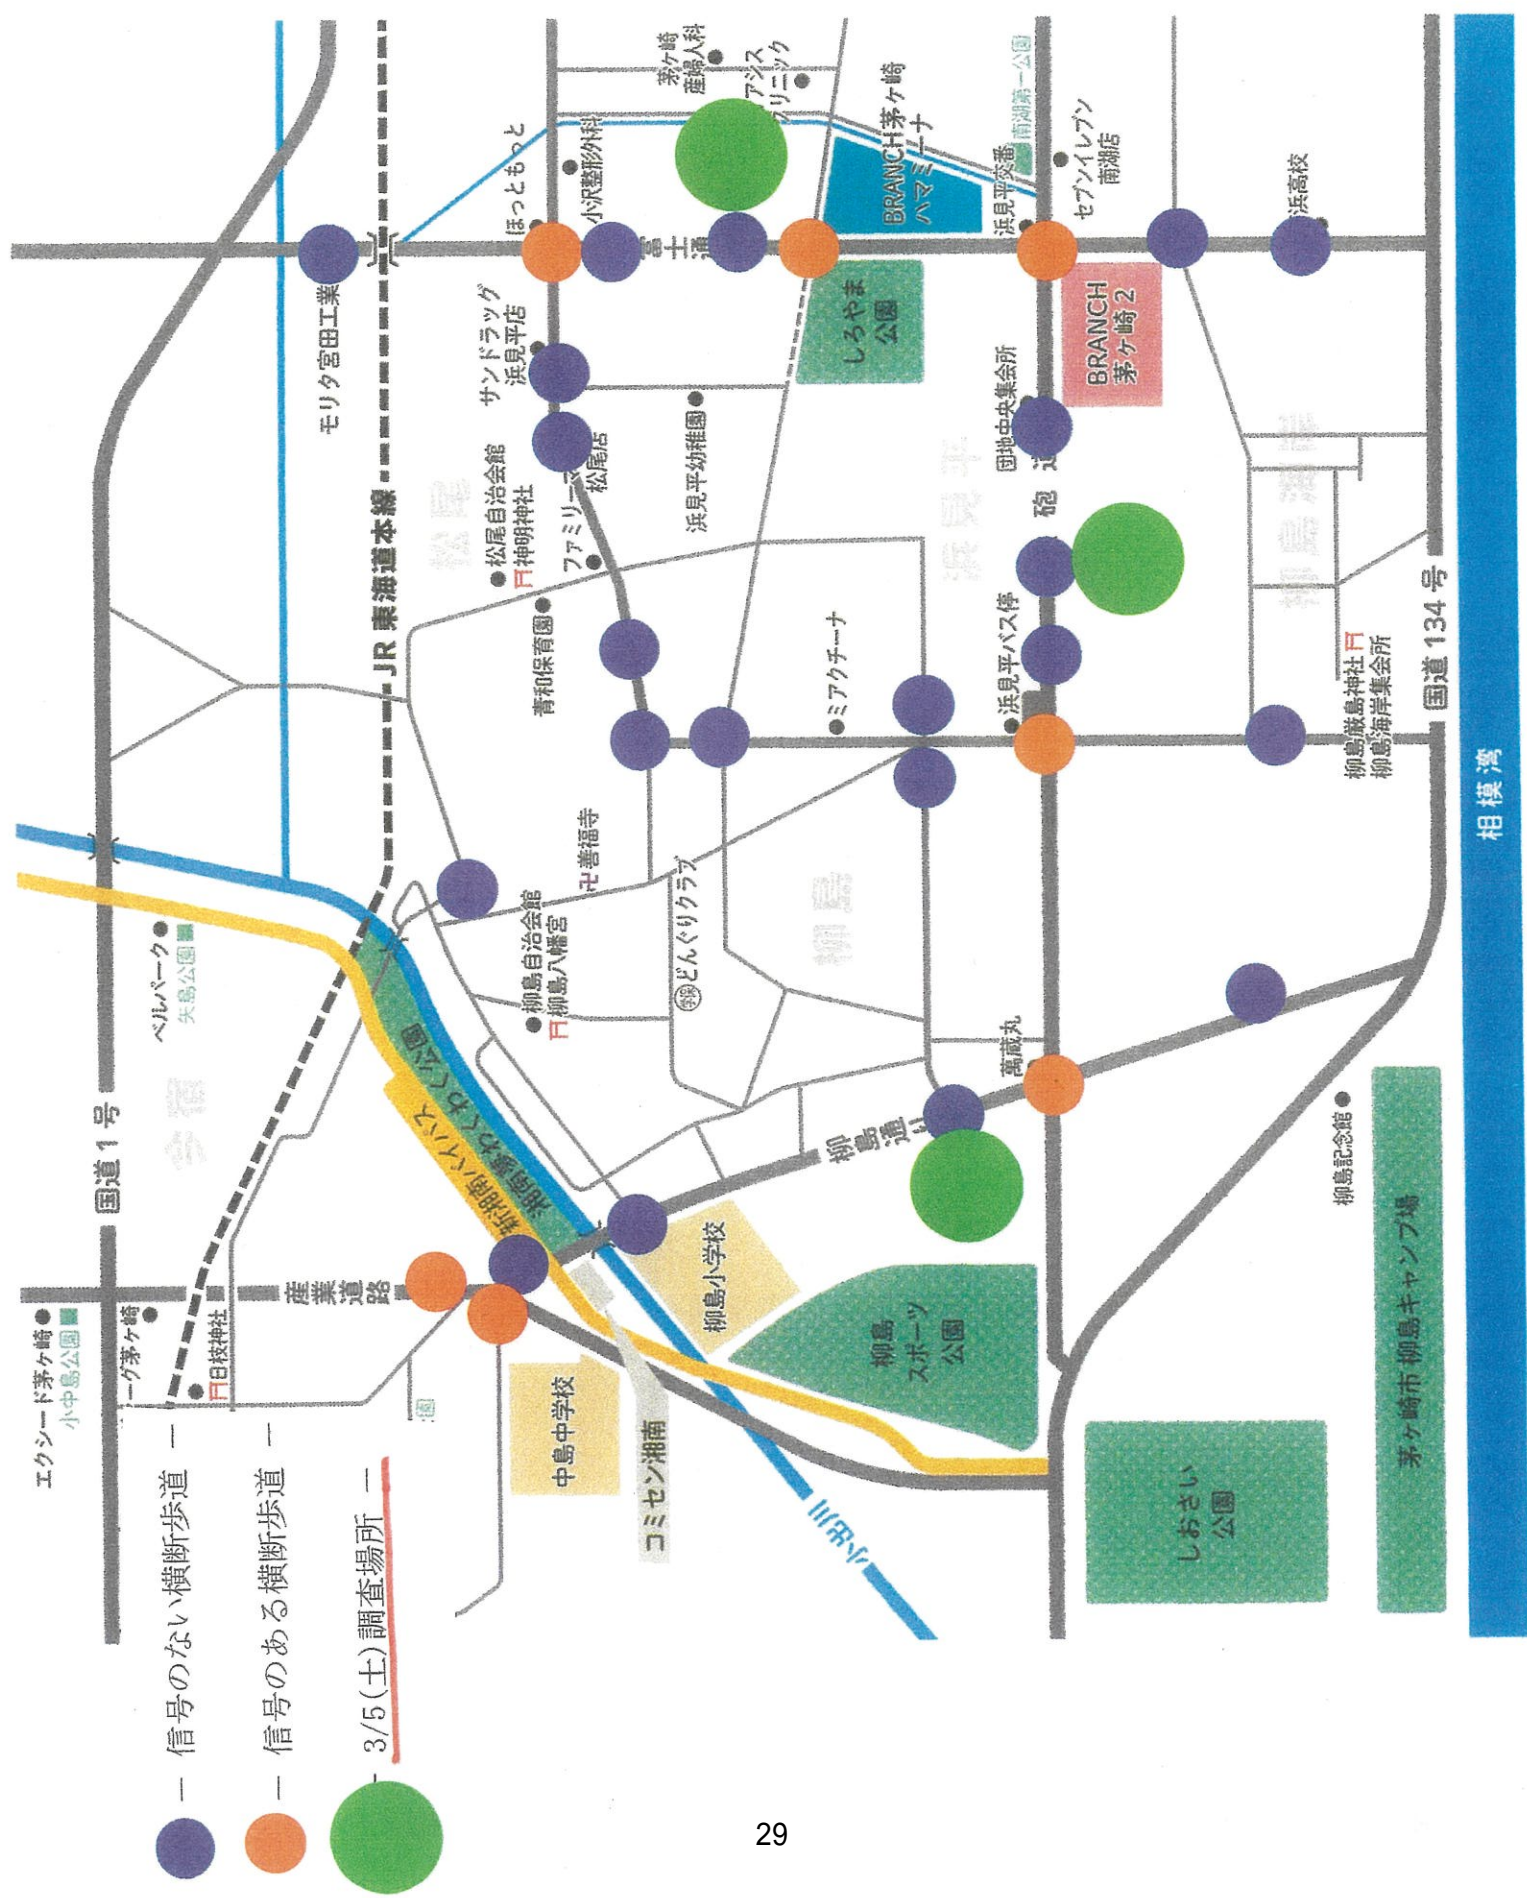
— 信号のない横断歩道
— 信号のある横断歩道
— 3/5(土)調査場所

モリタ宮田工業
JR 東海道本線
ほっともっと
小沢整形外科
茅ヶ崎産婦人科
アジスクリニック
富士通
BRANCH茅ヶ崎ハマミーナ
南湖第一公園
浜見平交番
セブンイレブン南湖店
浜高校
しろやま公園
BRANCH茅ヶ崎 2
サンドラッグ浜見平店
松尾自治会館
神明神社
ファミリーマート松尾店
浜見平幼稚園
団地中央集会所
砲道
松尾
浜見平
柳島海岸
青和保育園
ミアクチーナ
浜見平バス停
柳島厳島神社
柳島海岸集会所
国道 134 号
相模湾
善福寺
柳島自治会館
柳島八幡宮
どんぐりクラブ
柳島
ベルパーク
矢島公園
国道 1 号
今宿
萬蔵丸
柳島通り
柳島記念館
湘南銀河大橋
新湘南バイパス
柳島小学校
柳島スポーツ公園
茅ヶ崎市 柳島キャンプ場
エクシード茅ヶ崎
小中島公園
ーダ茅ヶ崎
日枝神社
産業道路
中島中学校
コミセン湘南
しおさい公園
小出川

29